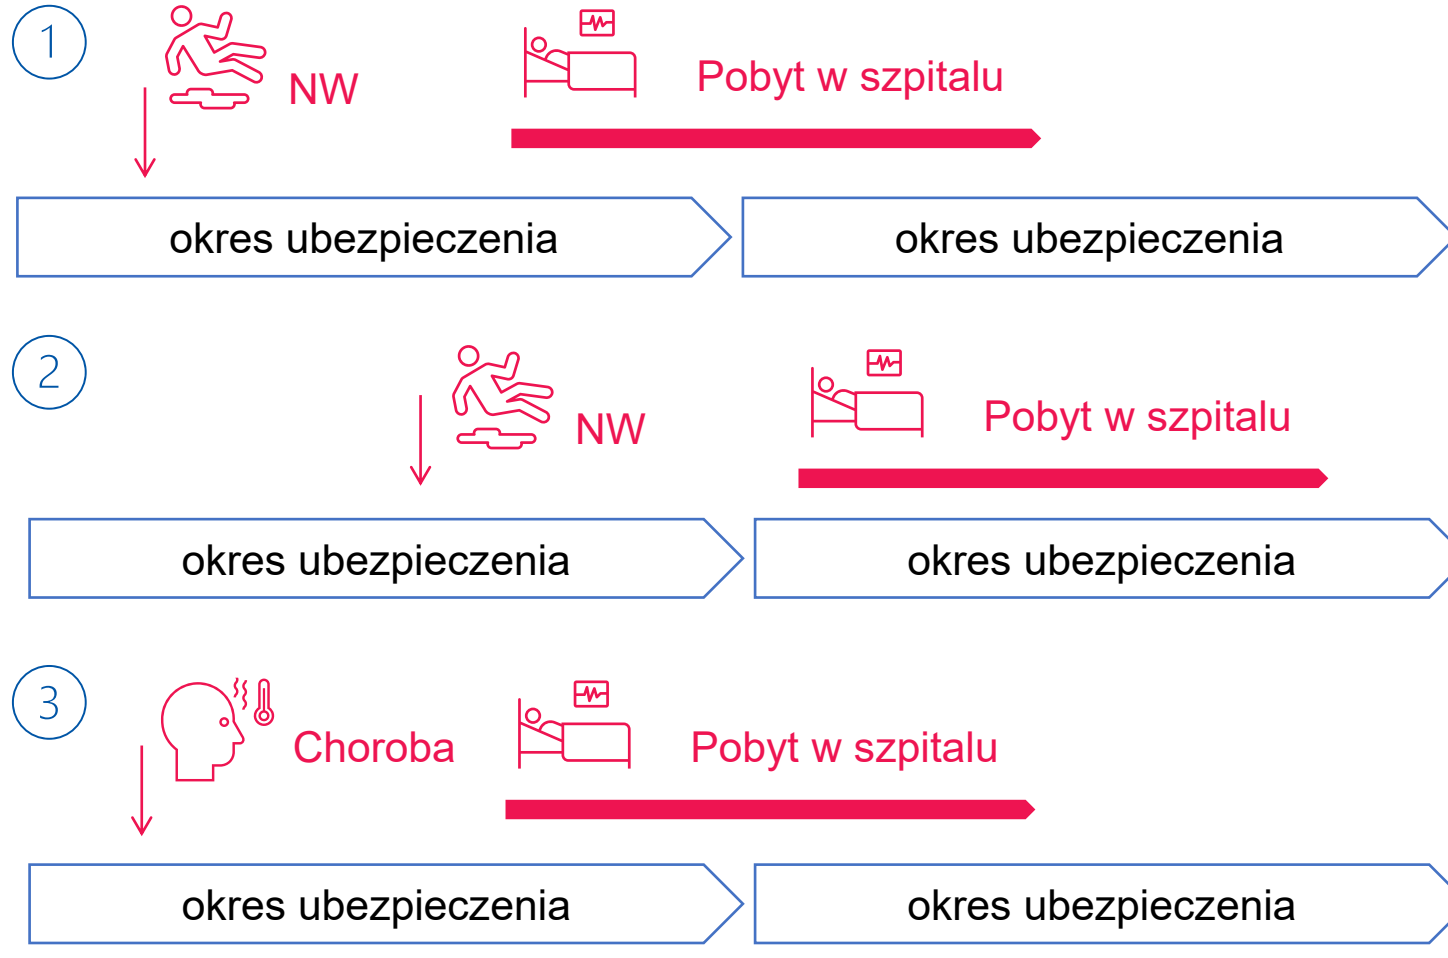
1

NW

Pobyt w szpitalu

okres ubezpieczenia

okres ubezpieczenia

2

NW

Pobyt w szpitalu

okres ubezpieczenia

okres ubezpieczenia

3

Choroba

Pobyt w szpitalu

okres ubezpieczenia

okres ubezpieczenia